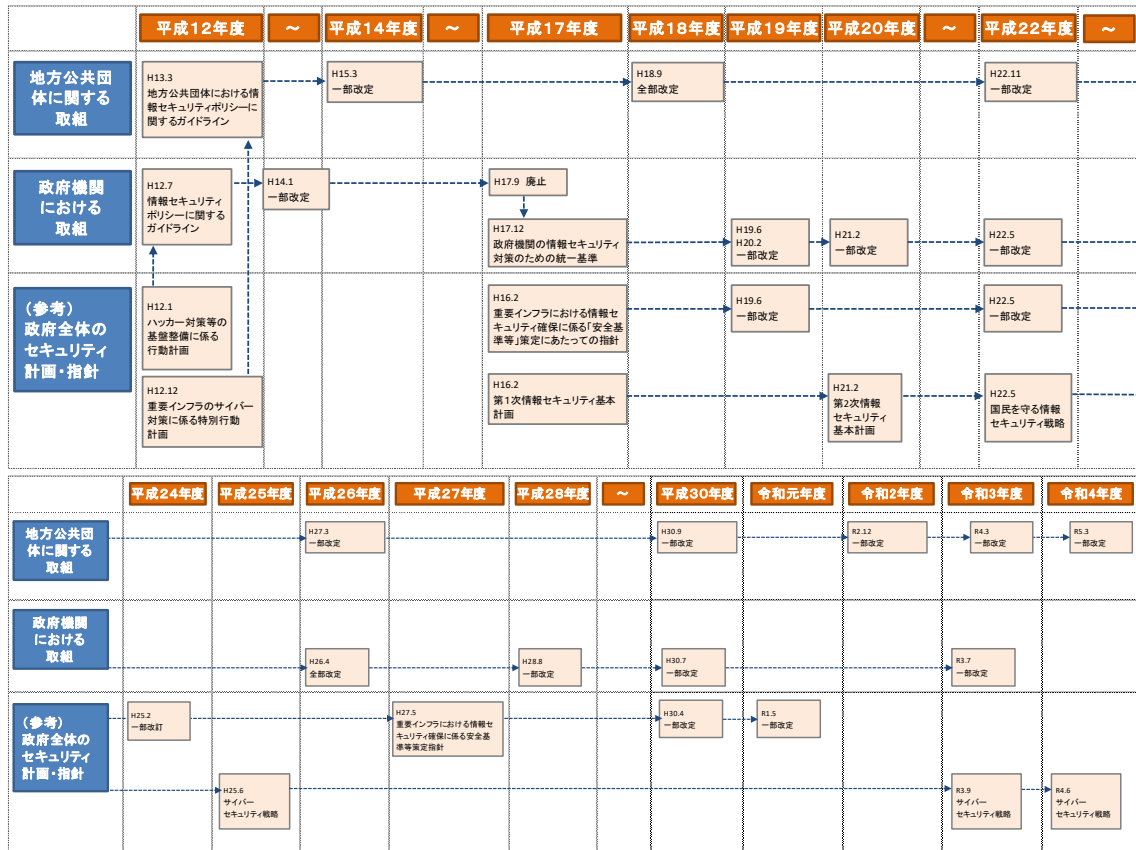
平成12年度
～
平成14年度
～
平成17年度
平成18年度
平成19年度
平成20年度
～
平成22年度
～

地方公共団体に関する取組

H13.3
地方公共団体における情報セキュリティポリシーに関するガイドライン

H15.3
一部改定

H18.9
全部改定

H22.11
一部改定

政府機関における取組

H12.7
情報セキュリティポリシーに関するガイドライン

H14.1
一部改定

H17.9 廃止

H17.12
政府機関の情報セキュリティ対策のための統一基準

H19.6
H20.2
一部改定

H21.2
一部改定

H22.5
一部改定

（参考）
政府全体のセキュリティ計画・指針

H12.1
ハッカー対策等の基盤整備に係る行動計画

H12.12
重要インフラのサイバー対策に係る特別行動計画

H16.2
重要インフラにおける情報セキュリティ確保に係る「安全基準等」策定にあたっての指針

H19.6
一部改定

H22.5
一部改定

H16.2
第1次情報セキュリティ基本計画

H21.2
第2次情報セキュリティ基本計画

H22.5
国民を守る情報セキュリティ戦略

平成24年度
平成25年度
平成26年度
平成27年度
平成28年度
～
平成30年度
令和元年度
令和2年度
令和3年度
令和4年度

地方公共団体に関する取組

H27.3
一部改定

H30.9
一部改定

R2.12
一部改定

R4.3
一部改定

R5.3
一部改定

政府機関における取組

H26.4
全部改定

H28.8
一部改定

H30.7
一部改定

R3.7
一部改定

（参考）
政府全体のセキュリティ計画・指針

H25.2
一部改訂

H27.5
重要インフラにおける情報セキュリティ確保に係る安全基準等策定指針

H30.4
一部改定

R1.5
一部改定

H25.6
サイバーセキュリティ戦略

R3.9
サイバーセキュリティ戦略

R4.6
サイバーセキュリティ戦略